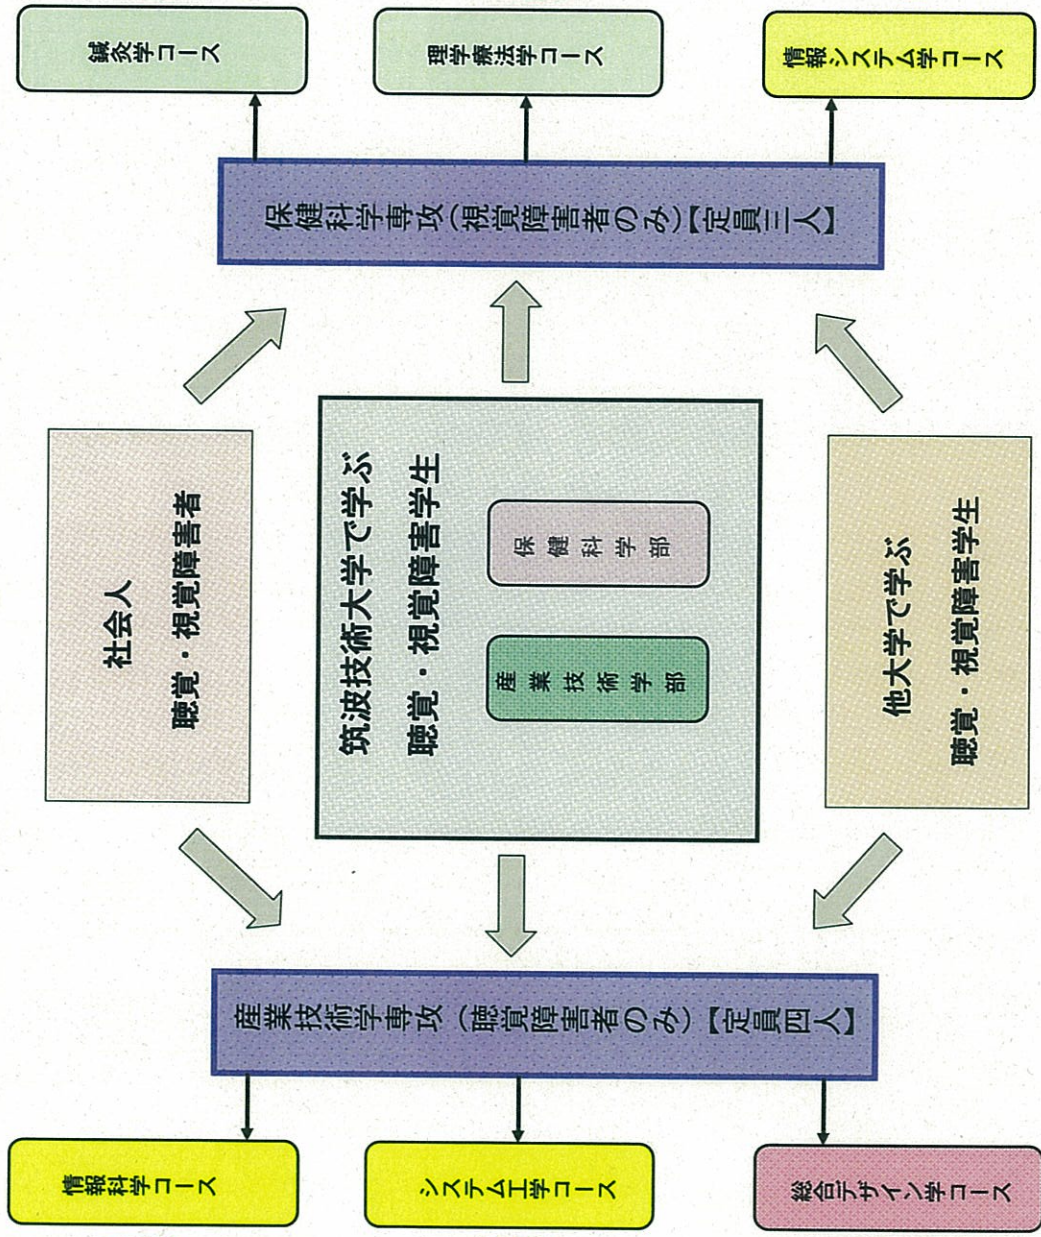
鍼灸学コース

理学療法学コース

情報システム学コース

保健科学専攻（視覚障害者のみ）【定員三人】

社会人

聴覚・視覚障害者

筑波技術大学で学ぶ

聴覚・視覚障害学生

保健科学部

産業技術学部

他大学で学ぶ

聴覚・視覚障害学生

産業技術学専攻（聴覚障害者のみ）【定員四人】

情報科学コース

システム工学コース

総合デザイン学コース